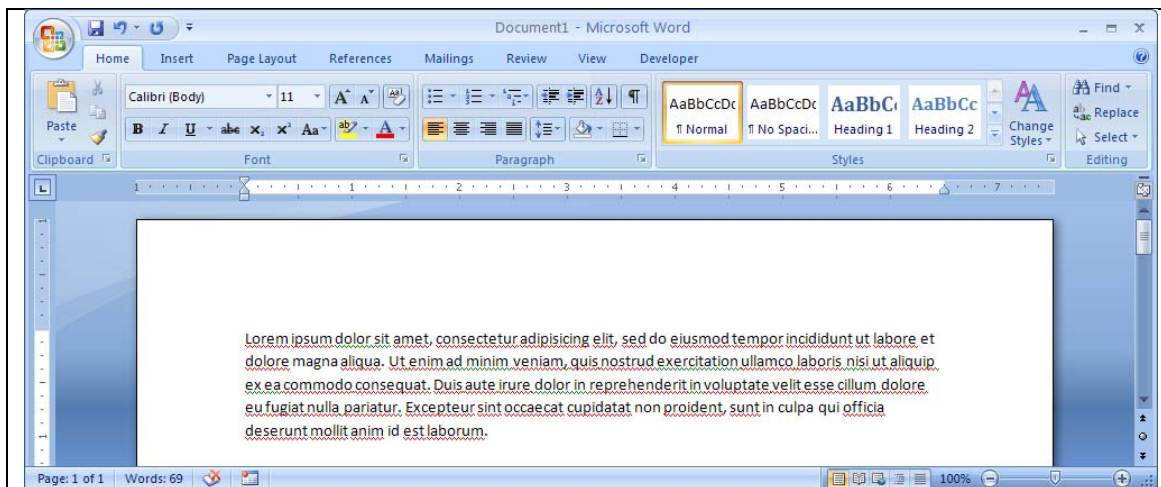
Document1 - Microsoft Word

Home Insert Page Layout References Mailings Review View Developer

Paste
Clipboard

Calibri (Body) 11
B I U abe $x_2$ $x^2$ Aa
Font

Paragraph

AaBbCcDc ¶ Normal
AaBbCcDc ¶ No Spaci...
AaBbC Heading 1
AaBbCc Heading 2
Change Styles
Styles

Find
Replace
Select
Editing

1 2 3 4 5 6 7

Lorem ipsum dolor sit amet, consectetur adipisicing elit, sed do eiusmod tempor incididunt ut labore et dolore magna aliqua. Ut enim ad minim veniam, quis nostrud exercitation ullamco laboris nisi ut aliquip ex ea commodo consequat. Duis aute irure dolor in reprehenderit in voluptate velit esse cillum dolore eu fugiat nulla pariatur. Excepteur sint occaecat cupidatat non proident, sunt in culpa qui officia deserunt mollit anim id est laborum.

Page: 1 of 1 Words: 69 100%